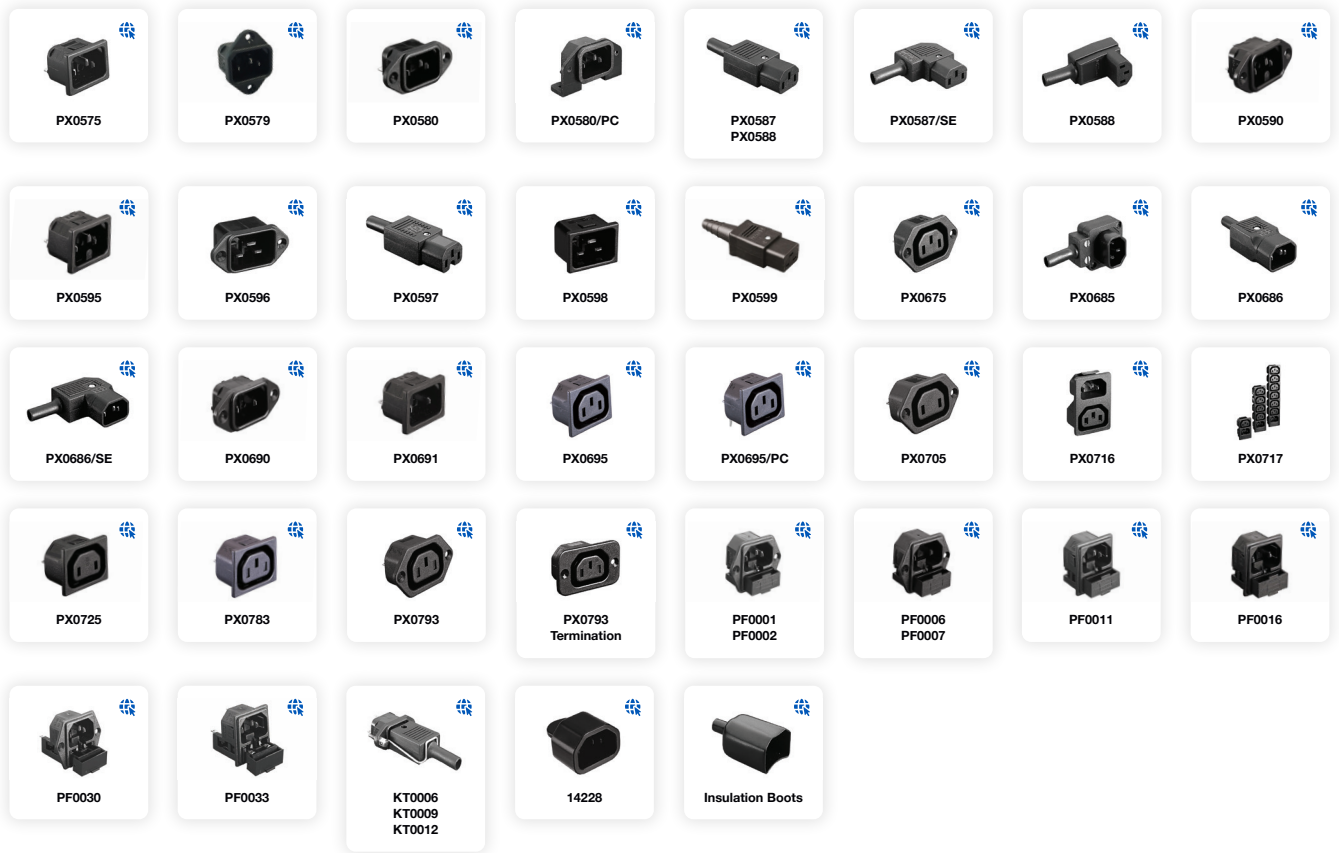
PX0575

PX0579

PX0580

PX0580/PC

PX0587
PX0588

PX0587/SE

PX0588

PX0590

PX0595

PX0596

PX0597

PX0598

PX0599

PX0675

PX0685

PX0686

PX0686/SE

PX0690

PX0691

PX0695

PX0695/PC

PX0705

PX0716

PX0717

PX0725

PX0783

PX0793

PX0793
Termination

PF0001
PF0002

PF0006
PF0007

PF0011

PF0016

PF0030

PF0033

KT0006
KT0009
KT0012

14228

Insulation Boots